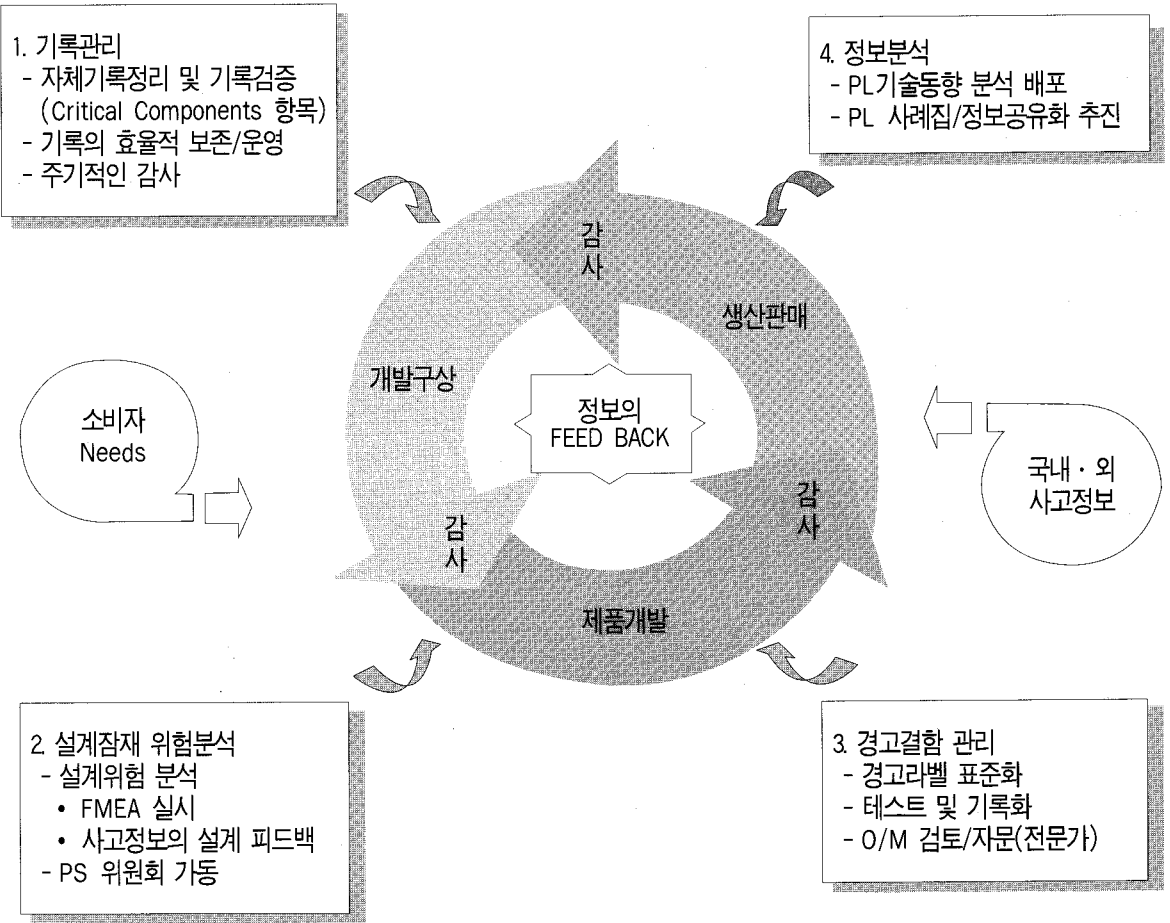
1. 기록관리
- 자체기록정리 및 기록검증 (Critical Components 항목)
- 기록의 효율적 보존/운영
- 주기적인 감사

4. 정보분석
- PL기술동향 분석 배포
- PL 사례집/정보공유화 추진

감사

생산판매

개발구상

소비자 Needs

정보의 FEED BACK

국내 · 외 사고정보

감사

감사

제품개발

2. 설계잠재 위험분석
- 설계위험 분석
• FMEA 실시
• 사고정보의 설계 피드백
- PS 위원회 가동

3. 경고결함 관리
- 경고라벨 표준화
- 테스트 및 기록화
- O/M 검토/자문(전문가)